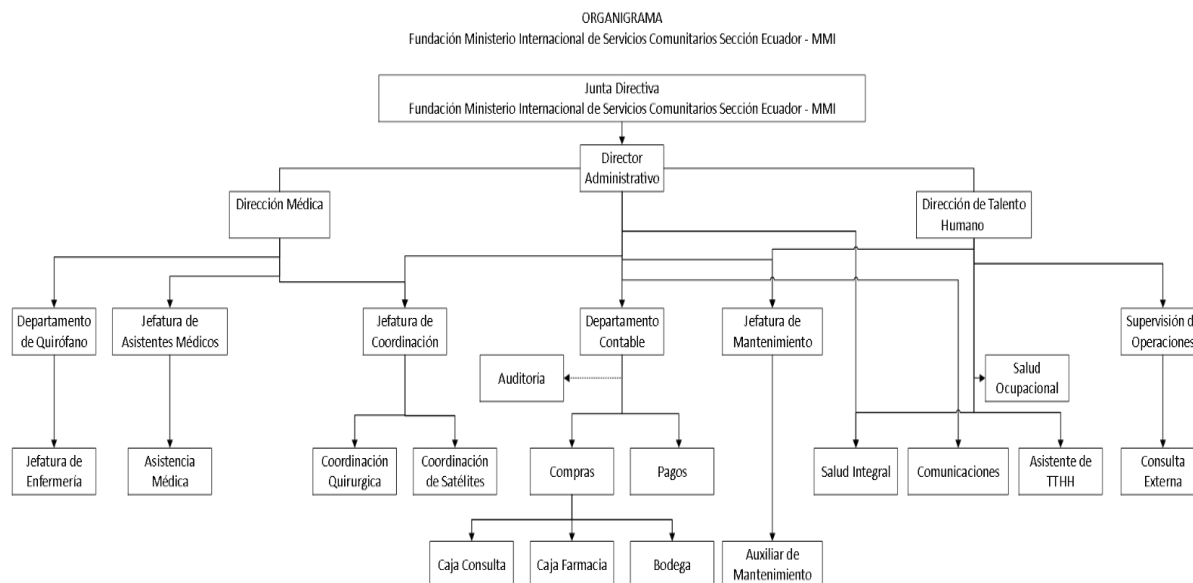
ORGANIGRAMA
Fundación Ministerio Internacional de Servicios Comunitarios Sección Ecuador - MMI

Junta Directiva
Fundación Ministerio Internacional de Servicios Comunitarios Sección Ecuador - MMI

Director Administrativo

Dirección Médica

Dirección de Talento Humano

Departamento de Quirófano

Jefatura de Asistentes Médicos

Jefatura de Coordinación

Departamento Contable

Jefatura de Mantenimiento

Supervisión d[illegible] Operacione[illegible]

Auditoria

Salud Ocupacional

Jefatura de Enfermería

Asistencia Médica

Coordinación Quirurgica

Coordinación de Satélites

Compras

Pagos

Salud Integral

Comunicaciones

Asistente de TTHH

Consulta Externa

Caja Consulta

Caja Farmacia

Bodega

Auxiliar de Mantenimiento